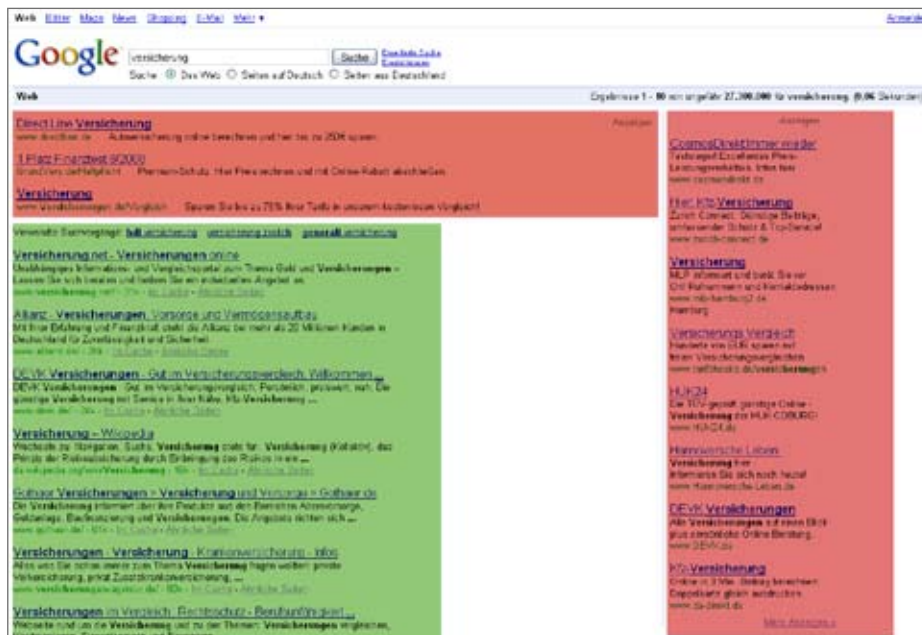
Web Bilder Maps News Shopping E-Mail Mehr ▾

Anmelden

Google versicherung Suche Erweiterte Suche Einstellungen

Suche: Das Web Seiten auf Deutsch Seiten aus Deutschland

Web

Ergebnisse 1 - 10 von ungefähr 27.300.000 für versicherung. (0,06 Sekunden)

Direct Line Versicherung
www.directline.de Autoversicherung online berechnen und bei bis zu 250€ sparen.

Anzeigen

1.Platz Finanztest 9/2009
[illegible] Premium-Schutz. Hier Preis rechnen und mit Online-Rabatt abschließen.

Versicherung
www.Versicherungen.de/Vergleich Sparen Sie bis zu 75% Ihrer Tarife in unserem kostenlosen Vergleich!

Verwandte Suchvorgänge: kfz versicherung versicherung zurück generali versicherung

Versicherung.net - Versicherungen online
Unabhängiges Informations- und Vergleichsportal zum Thema Geld und Versicherungen - Lassen Sie sich beraten und finden Sie ein individuelles Angebot an ...
www.versicherung.net/ - 31k - Im Cache - Ähnliche Seiten

Allianz - Versicherungen, Vorsorge und Vermögensaufbau
Mit Ihrer Erfahrung und Finanzkraft steht die Allianz bei mehr als 20 Millionen Kunden in Deutschland für Zuverlässigkeit und Sicherheit.
www.allianz.de/ - 39k - Im Cache - Ähnliche Seiten

DEVK Versicherungen - Gut im Versicherungsvergleich. Willkommen ...
DEVK Versicherungen - Gut im Versicherungsvergleich. Persönlich, preiswert, nah. Die günstige Versicherung mit Service in Ihrer Nähe. Kfz-Versicherung ...
www.devk.de/ - 26k - Im Cache - Ähnliche Seiten

Versicherung - Wikipedia
Weiche zu: Navigation, Suche. Versicherung steht für: Versicherung (Katalog), das Prinzip der Risikoabsicherung durch Bildung eines Risikos in ein ...
de.wikipedia.org/wiki/Versicherung - 50k - Im Cache - Ähnliche Seiten

Gothaer Versicherungen > Versicherung und Vorsorge > Gothaer.de
Die Versicherung informiert über ihre Produkte aus den Bereichen Altersvorsorge, Geldanlage, Bauffinanzierung und Versicherungen. Die Angebote richten sich ...
www.gothaer.de/ - 60k - Im Cache - Ähnliche Seiten

Versicherungen - Versicherung - Krankenversicherung - Infos
Alles was Sie schon immer zum Thema Versicherung fragen wollten: private Versicherung, privat Zusatzkrankenversicherung, ...
www.versicherungsmagazin.de/ - 50k - Im Cache - Ähnliche Seiten

Versicherungen im Vergleich: Rechtsschutz - Berufsunfähigkeit ...
Webseite rund um die Versicherung und zu den Themen: Versicherungen vergleichen, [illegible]

Anzeigen

CosmosDirekt immer wieder
Testsieger! Exzellentes Preis-Leistungsverhältnis. Infos hier.
www.cosmosdirekt.de

Hier: Kfz-Versicherung
Zurich Connect: Günstige Beiträge, umfassender Schutz & Top-Service!
www.zurich-connect.de

Versicherung
MLP informiert und berät Sie vor Ort. Rufnummern und Kontaktadressen
www.mlp-hamburg2.de
Hamburg

Versicherungs Vergleich
Hunderte von EUR sparen mit freiem Versicherungsvergleichen
www.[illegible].de/versicherungen

HUK24
Der TÜV-geprüft günstige Online-Versicherung der HUK-COBURG
www.HUK24.de

Hannoversche Leben
Versicherung hier. Informieren Sie sich noch heute!
www.Hannoversche-Leben.de

DEVK Versicherungen
Alle Versicherungen auf einen Blick plus persönliche Online Beratung.
www.DEVK.de

Kfz-Versicherung
Online in 3 Min. Beitrag berechnen. Doppelbeitrag gleich ausdrucken.
www.da-direkt.de

Mehr Anzeigen »